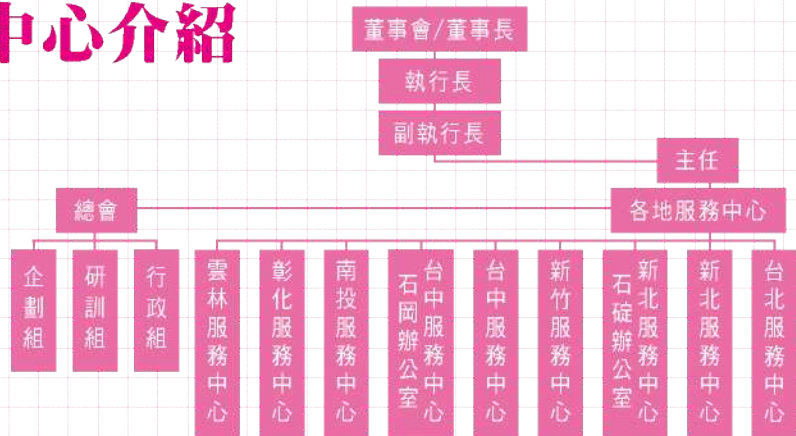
中心介紹

董事會/董事長

執行長

副執行長

主任

總會

各地服務中心

企劃組

研訓組

行政組

雲林服務中心

彰化服務中心

南投服務中心

台中服務中心石岡辦公室

台中服務中心

新竹服務中心

新北服務中心石碇辦公室

新北服務中心

台北服務中心